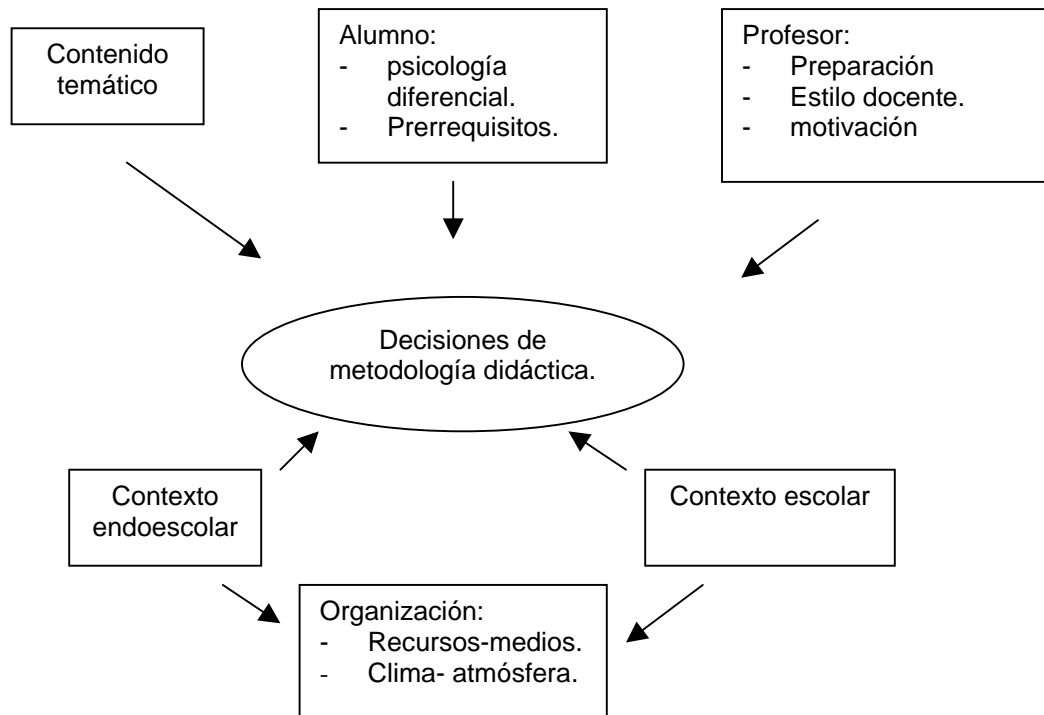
Contenido temático

Alumno:
- psicología diferencial.
- Prerrequisitos.

Profesor:
- Preparación
- Estilo docente.
- motivación

Decisiones de metodología didáctica.

Contexto endoescolar

Contexto escolar

Organización:
- Recursos-medios.
- Clima- atmósfera.